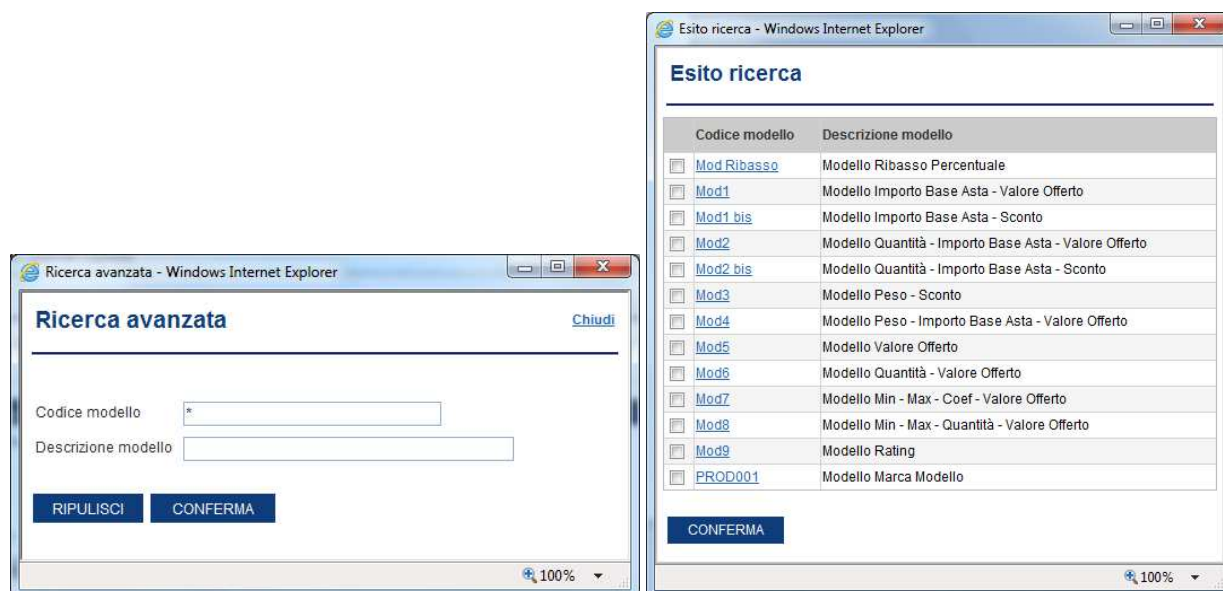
Ricerca avanzata - Windows Internet Explorer

Ricerca avanzata

Chiudi

Codice modello *

Descrizione modello

RIPULISCI CONFERMA

100%

Esito ricerca - Windows Internet Explorer

Esito ricerca

| | Codice modello | Descrizione modello |
|---|---|---|
| | Mod Ribasso | Modello Ribasso Percentuale |
| | Mod1 | Modello Importo Base Asta - Valore Offerto |
| | Mod1 bis | Modello Importo Base Asta - Sconto |
| | Mod2 | Modello Quantità - Importo Base Asta - Valore Offerto |
| | Mod2 bis | Modello Quantità - Importo Base Asta - Sconto |
| | Mod3 | Modello Peso - Sconto |
| | Mod4 | Modello Peso - Importo Base Asta - Valore Offerto |
| | Mod5 | Modello Valore Offerto |
| | Mod6 | Modello Quantità - Valore Offerto |
| | Mod7 | Modello Min - Max - Coef - Valore Offerto |
| | Mod8 | Modello Min - Max - Quantità - Valore Offerto |
| | Mod9 | Modello Rating |
| | PROD001 | Modello Marca Modello |

CONFERMA

100%